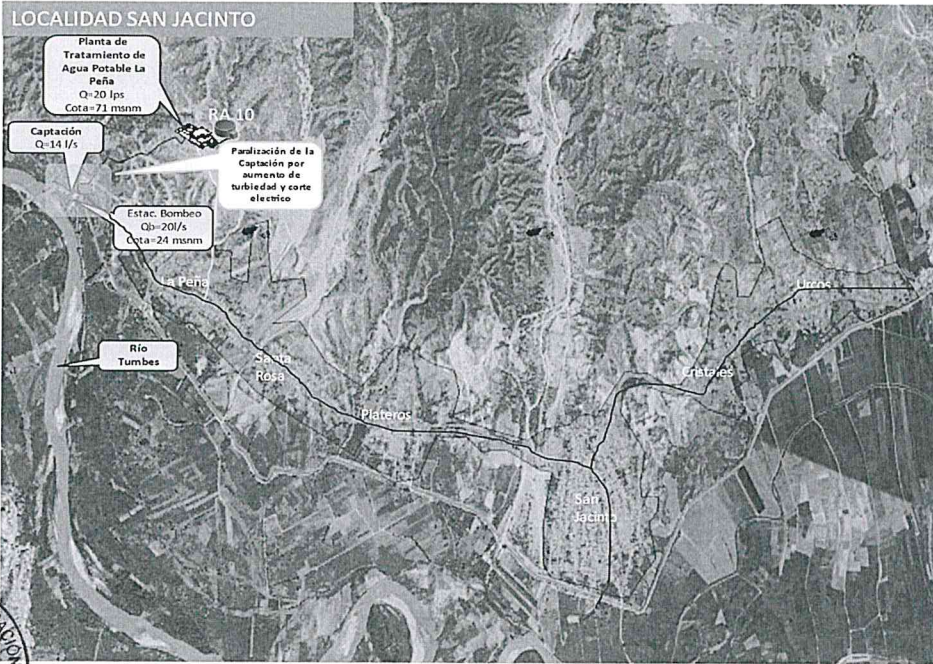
LOCALIDAD SAN JACINTO

Planta de Tratamiento de Agua Potable La Peña
Q=20 lps
Cota=71 msnm

RA 10

Captación
Q=14 l/s

Paralización de la Captación por aumento de turbiedad y corte electrico

Estac. Bombeo
Qb=20l/s
Cota=24 msnm

La Peña

Río Tumbes

Santa Rosa

Plateros

Cristales

Urcos

San Jacinto